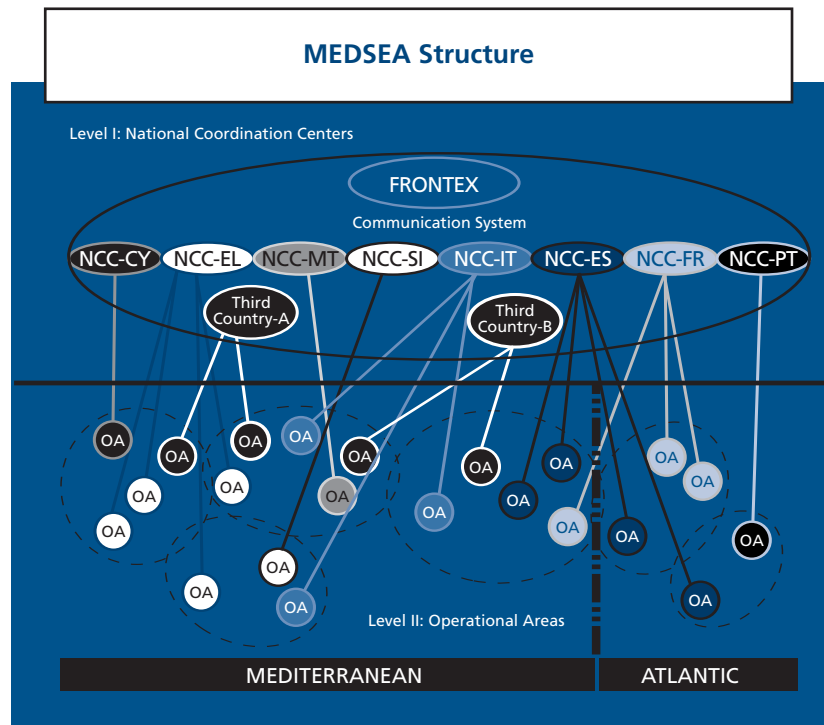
MEDSEA Structure

Level I: National Coordination Centers

FRONTEX

Communication System

NCC-CY NCC-EL NCC-MT NCC-SI NCC-IT NCC-ES NCC-FR NCC-PT

Third Country-A

Third Country-B

OA OA OA OA OA OA OA OA OA OA OA OA OA OA OA OA OA OA OA OA OA OA OA OA

Level II: Operational Areas

MEDITERRANEAN

ATLANTIC